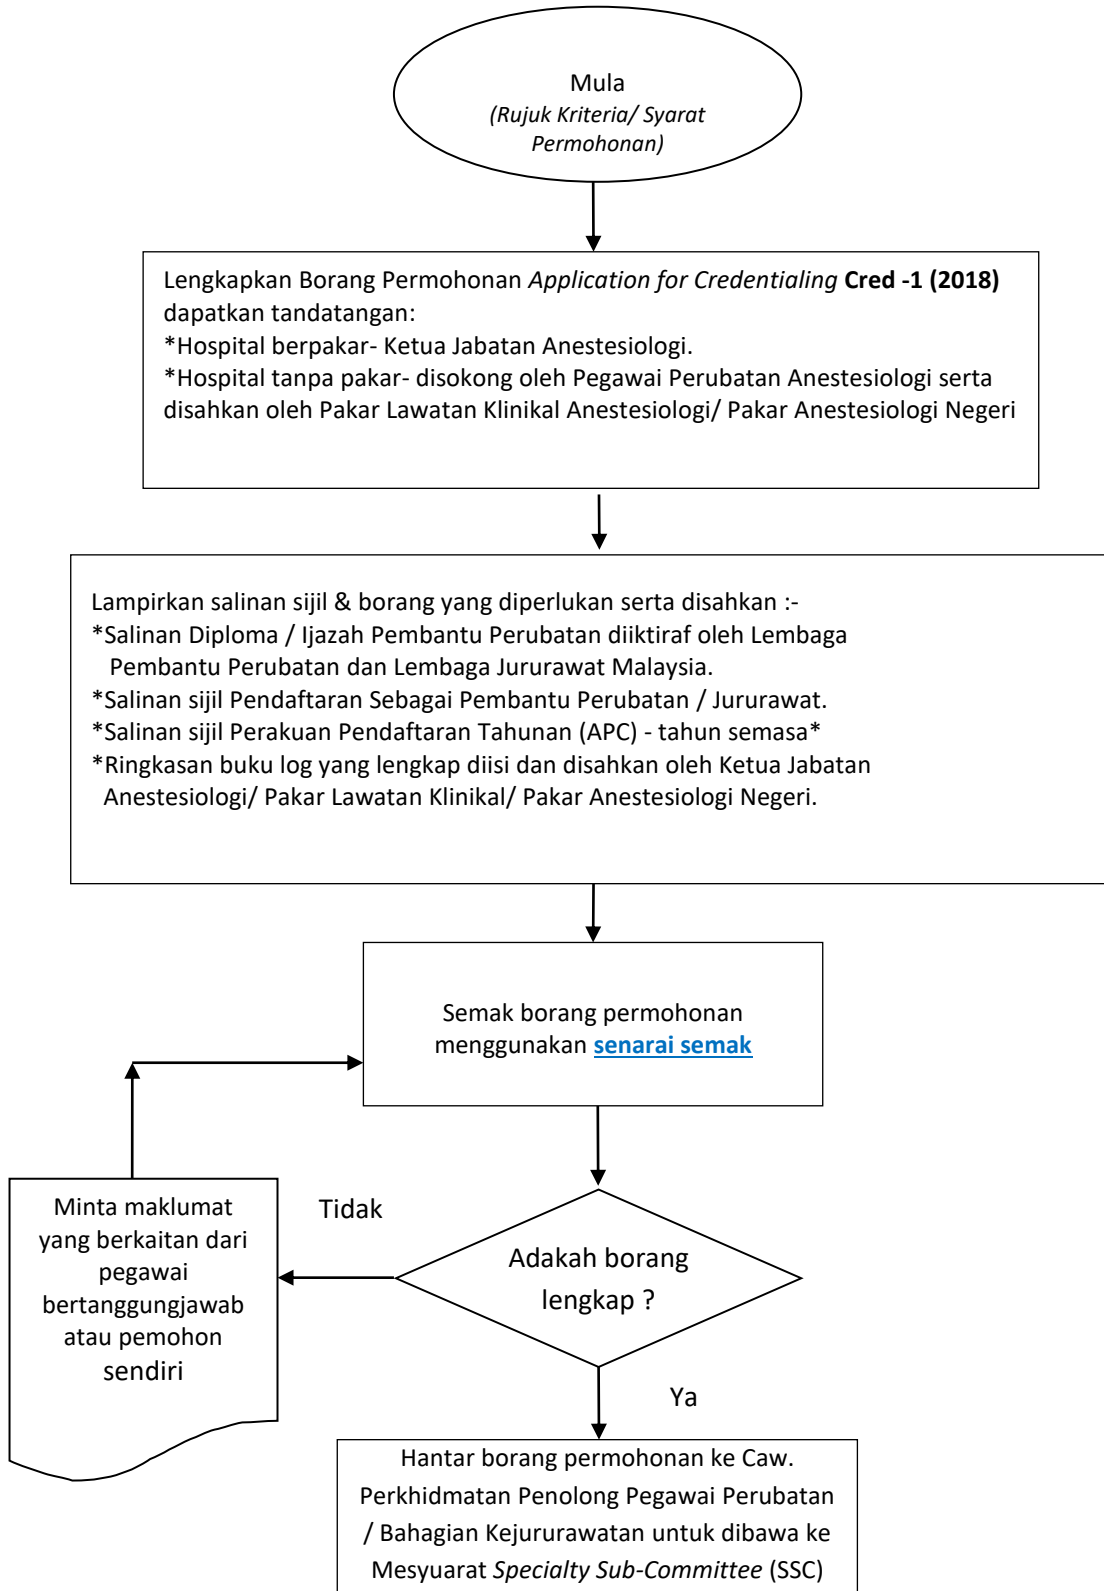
Mula
(Rujuk Kriteria/ Syarat Permohonan)

Lengkapkan Borang Permohonan Application for Credentialing Cred -1 (2018) dapatkan tandatangan:
*Hospital berpakar- Ketua Jabatan Anestesiologi.
*Hospital tanpa pakar- disokong oleh Pegawai Perubatan Anestesiologi serta disahkan oleh Pakar Lawatan Klinikal Anestesiologi/ Pakar Anestesiologi Negeri

Lampirkan salinan sijil & borang yang diperlukan serta disahkan :-
*Salinan Diploma / Ijazah Pembantu Perubatan diiktiraf oleh Lembaga Pembantu Perubatan dan Lembaga Jururawat Malaysia.
*Salinan sijil Pendaftaran Sebagai Pembantu Perubatan / Jururawat.
*Salinan sijil Perakuan Pendaftaran Tahunan (APC) - tahun semasa*
*Ringkasan buku log yang lengkap diisi dan disahkan oleh Ketua Jabatan Anestesiologi/ Pakar Lawatan Klinikal/ Pakar Anestesiologi Negeri.

Semak borang permohonan menggunakan senarai semak

Minta maklumat yang berkaitan dari pegawai bertanggungjawab atau pemohon sendiri

Tidak

Adakah borang lengkap ?

Ya

Hantar borang permohonan ke Caw. Perkhidmatan Penolong Pegawai Perubatan / Bahagian Kejururawatan untuk dibawa ke Mesyuarat Specialty Sub-Committee (SSC)